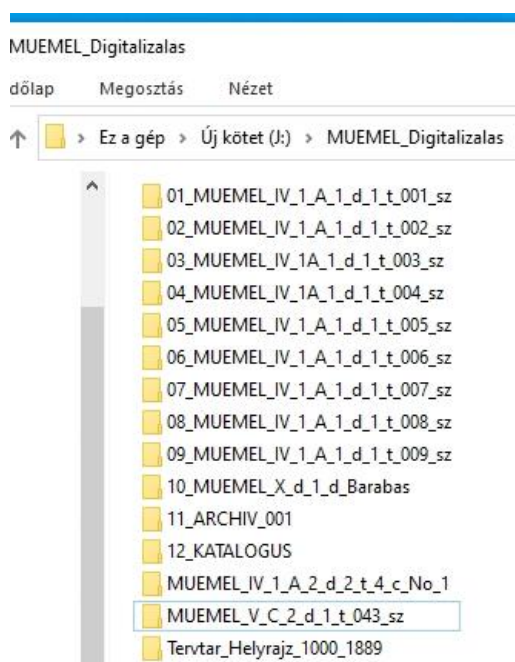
MUEMEL_Digitalizalas

dőlap Megosztás Nézet

> Ez a gép > Új kötet (J:) > MUEMEL_Digitalizalas

01_MUEMEL_IV_1_A_1_d_1_t_001_sz
02_MUEMEL_IV_1_A_1_d_1_t_002_sz
03_MUEMEL_IV_1A_1_d_1_t_003_sz
04_MUEMEL_IV_1A_1_d_1_t_004_sz
05_MUEMEL_IV_1_A_1_d_1_t_005_sz
06_MUEMEL_IV_1_A_1_d_1_t_006_sz
07_MUEMEL_IV_1_A_1_d_1_t_007_sz
08_MUEMEL_IV_1_A_1_d_1_t_008_sz
09_MUEMEL_IV_1_A_1_d_1_t_009_sz
10_MUEMEL_X_d_1_d_Barabas
11_ARCHIV_001
12_KATALOGUS
MUEMEL_IV_1_A_2_d_2_t_4_c_No_1
MUEMEL_V_C_2_d_1_t_043_sz
Tervtar_Helyrajz_1000_1889